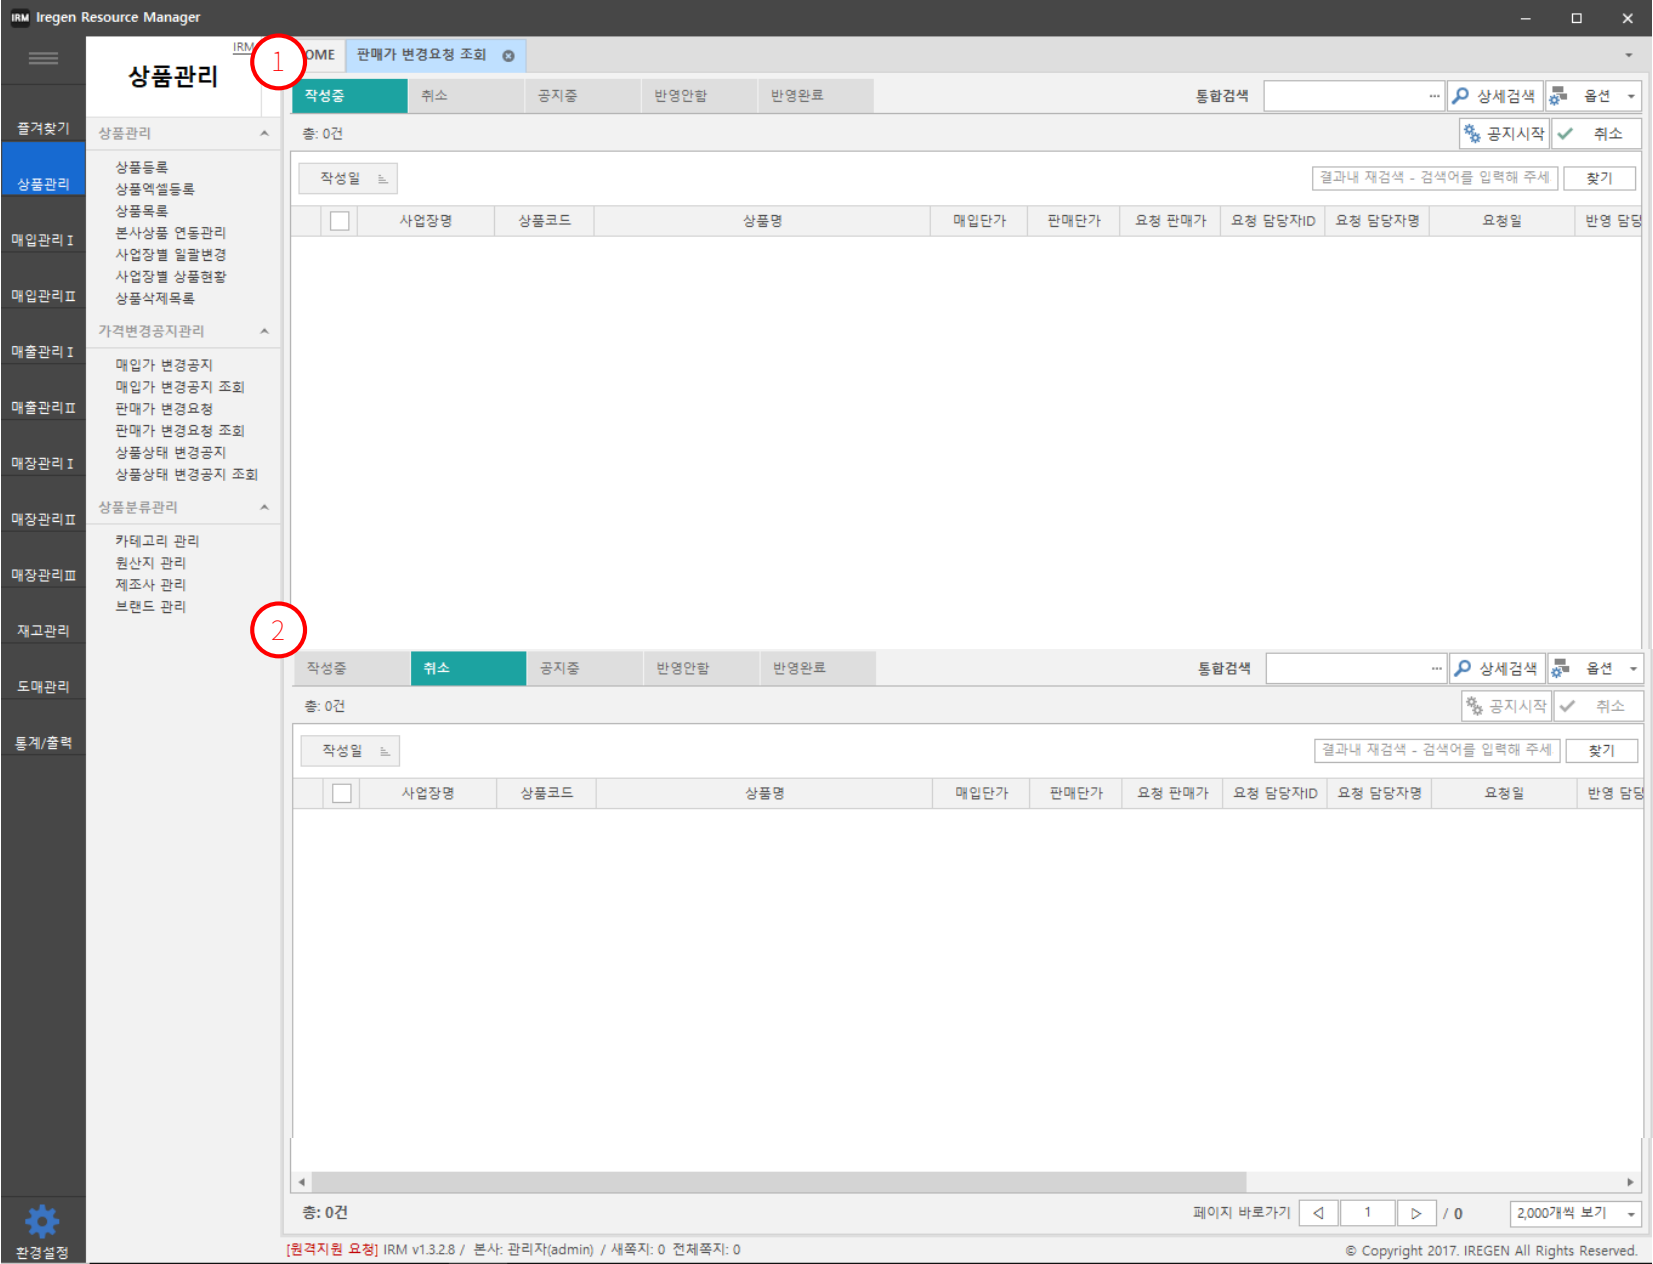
IRM Iregen Resource Manager

즐겨찾기
상품관리
매입관리 I
매입관리 II
매출관리 I
매출관리 II
매장관리 I
매장관리 II
매장관리 III
재고관리
도매관리
통계/출력
환경설정

IRM
상품관리

상품관리
상품등록
상품엑셀등록
상품목록
본사상품 연동관리
사업장별 일괄변경
사업장별 상품현황
상품삭제목록

가격변경공지관리
매입가 변경공지
매입가 변경공지 조회
판매가 변경요청
판매가 변경요청 조회
상품상태 변경공지
상품상태 변경공지 조회

상품분류관리
카테고리 관리
원산지 관리
제조사 관리
브랜드 관리

1
OME
판매가 변경요청 조회

작성중 | 취소 | 공지중 | 반영안함 | 반영완료
통합검색 ... 상세검색 옵션
총: 0건
공지시작 취소
작성일
결과내 재검색 - 검색어를 입력해 주세 찾기

| | 사업장명 | 상품코드 | 상품명 | 매입단가 | 판매단가 | 요청 판매가 | 요청 담당자ID | 요청 담당자명 | 요청일 | 반영 담당 |
|---|---|---|---|---|---|---|---|---|---|---|

2
작성중 | 취소 | 공지중 | 반영안함 | 반영완료
통합검색 ... 상세검색 옵션
총: 0건
공지시작 취소
작성일
결과내 재검색 - 검색어를 입력해 주세 찾기

| | 사업장명 | 상품코드 | 상품명 | 매입단가 | 판매단가 | 요청 판매가 | 요청 담당자ID | 요청 담당자명 | 요청일 | 반영 담당 |
|---|---|---|---|---|---|---|---|---|---|---|

총: 0건
페이지 바로가기 1 / 0 2,000개씩 보기

[원격지원 요청] IRM v1.3.2.8 / 본사: 관리자(admin) / 새쪽지: 0 전체쪽지: 0
© Copyright 2017. IREGEN All Rights Reserved.